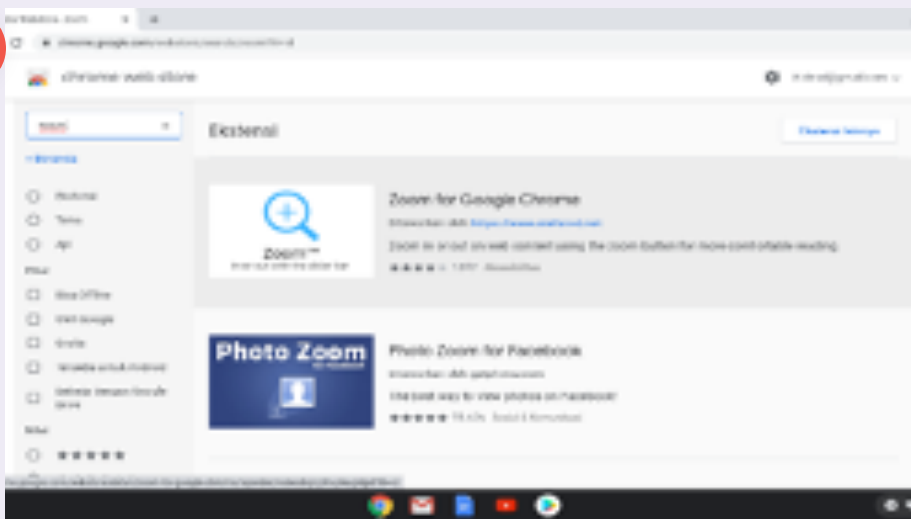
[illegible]

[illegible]

chrome web store

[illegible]

zoom

« Beranda

Ekstensi

Tema

Apl

Fitur

Bisa Offline

Oleh Google

Gratis

Tersedia untuk Android

Bekerja dengan Google Drive

Rating

★★★★★

Ekstensi

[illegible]

Zoom for Google Chrome

Zoom™

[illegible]

Ditawarkan oleh: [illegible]

Zoom in or out on web content using the zoom button for more comfortable reading.

★★★★ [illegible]

Photo Zoom

Photo Zoom for Facebook

Ditawarkan oleh: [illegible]

The best way to view photos on Facebook!

★★★★★ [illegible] Sosial & Komunikasi

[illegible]